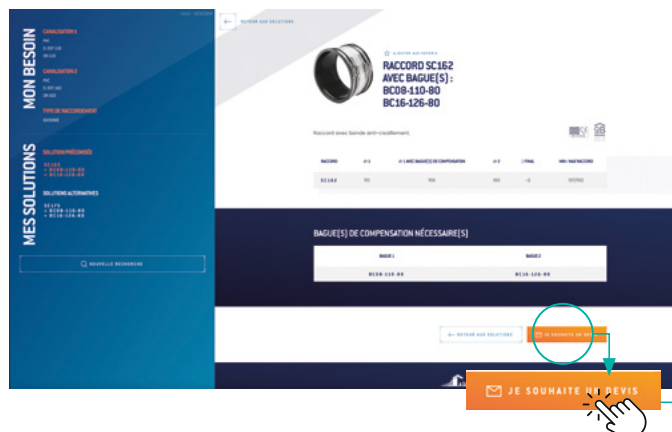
MON BESOIN

CANALISATION 1
PVC
D EXT 110
SN 4.8

CANALISATION 2
PVC
D EXT 110
SN 113

TYPE DE RACCORDEMENT
BAGUNE

MES SOLUTIONS

SOLUTION PRÉCONISÉE
SC162
+ BC08-110-80
+ BC16-126-80

SOLUTIONS ALTERNATIVES
SC175
+ BC08-110-80
+ BC16-126-80

NOUVELLE RECHERCHE

RETOUR AUX SOLUTIONS

AJOUTER AUX FAVORIS

RACCORD SC162 AVEC BAGUE(S) : BC08-110-80 BC16-126-80

Raccord avec bande anti-cisaillement

| RACCORD | Ø 1 | Ø 1 AVEC BAGUE(S) DE COMPENSATION | Ø 2 | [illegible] FINAL | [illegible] |
|---|---|---|---|---|---|
| SC162 | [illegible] | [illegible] | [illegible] | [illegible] | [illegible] |

BAGUE(S) DE COMPENSATION NÉCESSAIRE(S)

| BAGUE 1 | BAGUE 2 |
|---|---|
| BC08-110-80 | BC16-126-80 |

RETOUR AUX SOLUTIONS

JE SOUHAITE UN DE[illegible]

JE SOUHAITE UN DEVIS